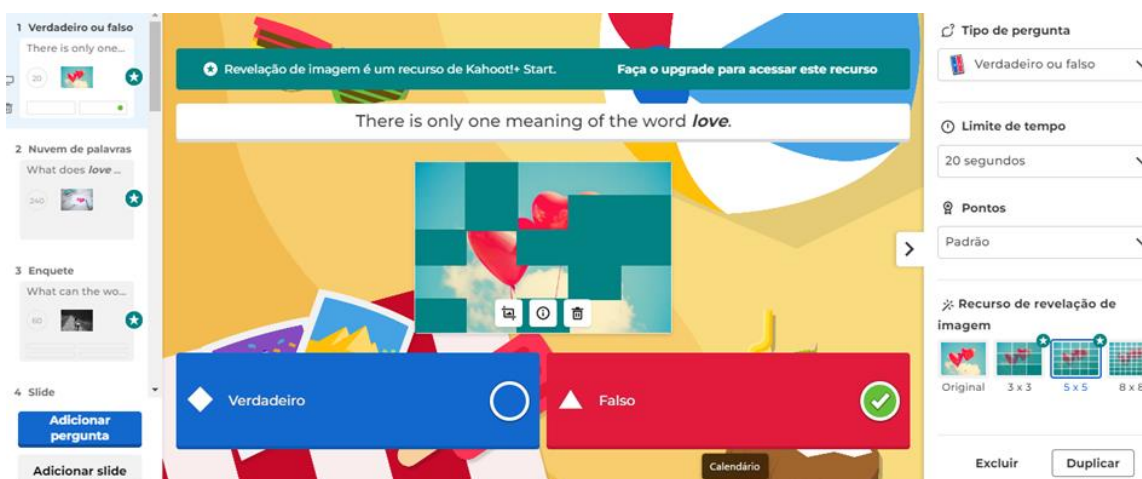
1 Verdadeiro ou falso
There is only one...
20

2 Nuvem de palavras
What does *love* ...
240

3 Enquete
What can the wo...
60

4 Slide

Adicionar pergunta

Adicionar slide

Revelação de imagem é um recurso de Kahoot!+ Start.
Faça o upgrade para acessar este recurso

There is only one meaning of the word ***love***.

Verdadeiro

Falso

Calendário

Tipo de pergunta
Verdadeiro ou falso

Limite de tempo
20 segundos

Pontos
Padrão

Recurso de revelação de imagem
Original
3 x 3
5 x 5
8 x 8

Excluir
Duplicar